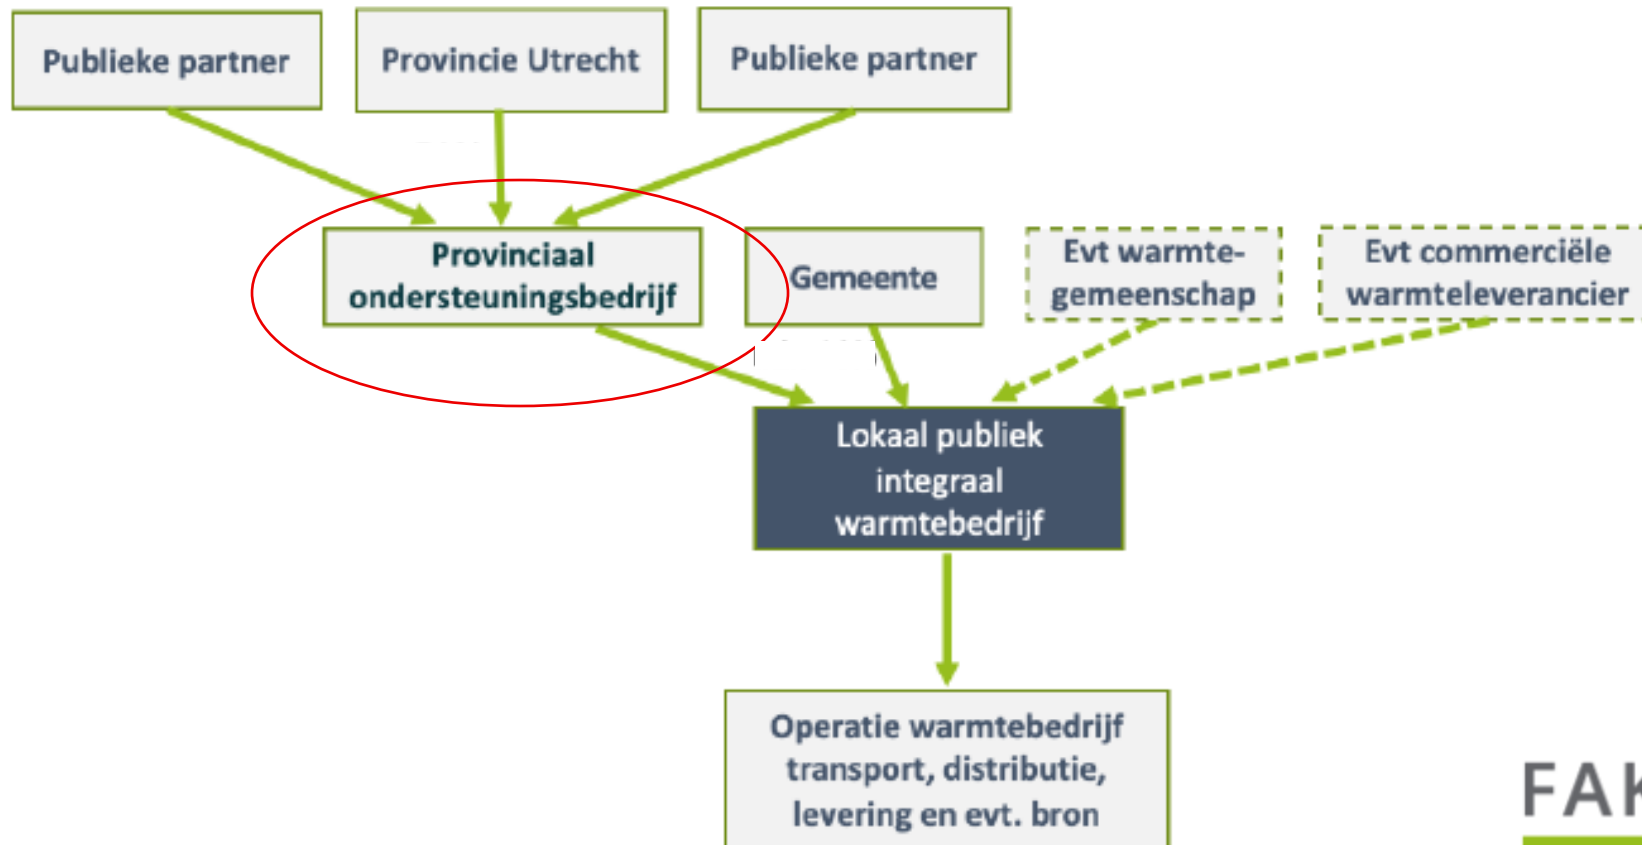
Publieke partner

Provincie Utrecht

Publieke partner

Provinciaal ondersteuningsbedrijf

Gemeente

Evt warmte-gemeenschap

Evt commerciële warmteleverancier

Lokaal publiek integraal warmtebedrijf

Operatie warmtebedrijf transport, distributie, levering en evt. bron

FAK